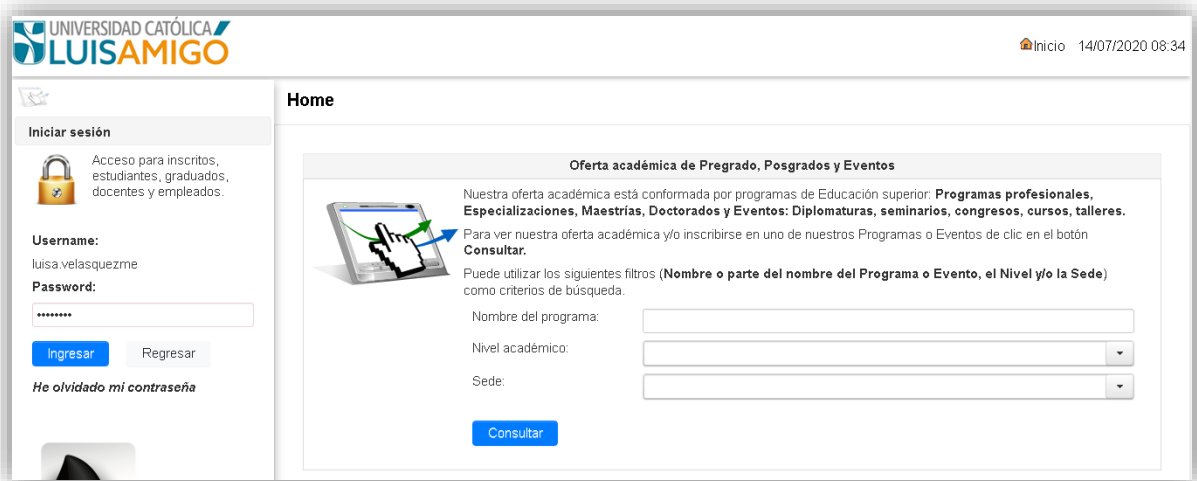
UNIVERSIDAD CATÓLICA
LUISAMIGÓ

Inicio 14/07/2020 08:34

Home

Iniciar sesión

Acceso para inscritos, estudiantes, graduados, docentes y empleados.

Username:
luisa.velasquezme
Password:
••••••••

Ingresar Regresar

He olvidado mi contraseña

Oferta académica de Pregrado, Posgrados y Eventos

Nuestra oferta académica está conformada por programas de Educación superior: **Programas profesionales, Especializaciones, Maestrías, Doctorados y Eventos: Diplomaturas, seminarios, congresos, cursos, talleres.**

Para ver nuestra oferta académica y/o inscribirse en uno de nuestros Programas o Eventos de clic en el botón **Consultar.**

Puede utilizar los siguientes filtros (**Nombre o parte del nombre del Programa o Evento, el Nivel y/o la Sede**) como criterios de búsqueda.

Nombre del programa:
Nivel académico:
Sede:

Consultar